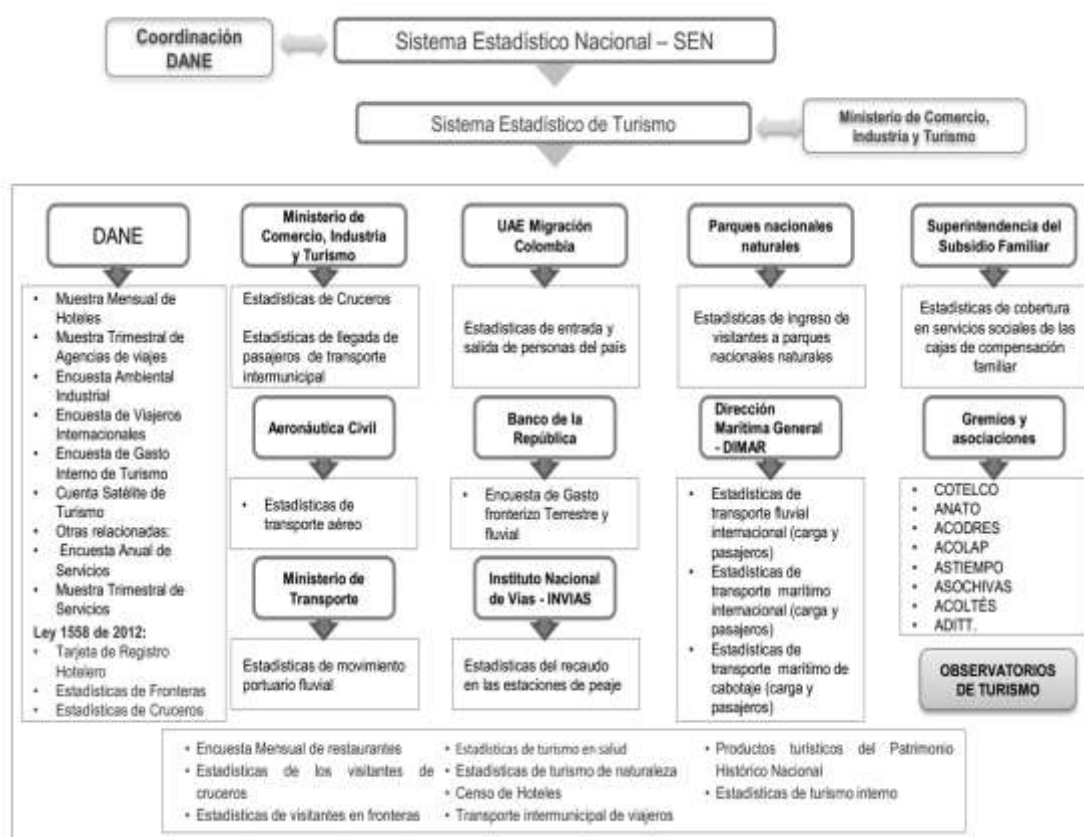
Coordinación DANE

Sistema Estadístico Nacional – SEN

Sistema Estadístico de Turismo

Ministerio de Comercio, Industria y Turismo

DANE

- Muestra Mensual de Hoteles
- Muestra Trimestral de Agencias de viajes
- Encuesta Ambiental Industrial
- Encuesta de Viajeros Internacionales
- Encuesta de Gasto Interno de Turismo
- Cuenta Satélite de Turismo
- Otras relacionadas:
- Encuesta Anual de Servicios
- Muestra Trimestral de Servicios

Ley 1558 de 2012:
- Tarjeta de Registro Hotelero
- Estadísticas de Fronteras
- Estadísticas de Cruceros

Ministerio de Comercio, Industria y Turismo

Estadísticas de Cruceros

Estadísticas de llegada de pasajeros de transporte intermunicipal

Aeronáutica Civil

- Estadísticas de transporte aéreo

Ministerio de Transporte

Estadísticas de movimiento portuario fluvial

UAE Migración Colombia

Estadísticas de entrada y salida de personas del país

Banco de la República

- Encuesta de Gasto fronterizo Terrestre y fluvial

Instituto Nacional de Vías - INVIAS

Estadísticas del recaudo en las estaciones de peaje

Parques nacionales naturales

Estadísticas de ingreso de visitantes a parques nacionales naturales

Dirección Marítima General - DIMAR

- Estadísticas de transporte fluvial internacional (carga y pasajeros)
- Estadísticas de transporte marítimo internacional (carga y pasajeros)
- Estadísticas de transporte marítimo de cabotaje (carga y pasajeros)

Superintendencia del Subsidio Familiar

Estadísticas de cobertura en servicios sociales de las cajas de compensación familiar

Gremios y asociaciones

- COTELCO
- ANATO
- ACODRES
- ACOLAP
- ASTIEMPO
- ASOCHIVAS
- ACOLTÉS
- ADITT.

OBSERVATORIOS DE TURISMO

- Encuesta Mensual de restaurantes
- Estadísticas de los visitantes de cruceros
- Estadísticas de visitantes en fronteras
- Estadísticas de turismo en salud
- Estadísticas de turismo de naturaleza
- Censo de Hoteles
- Transporte intermunicipal de viajeros
- Productos turísticos del Patrimonio Histórico Nacional
- Estadísticas de turismo interno